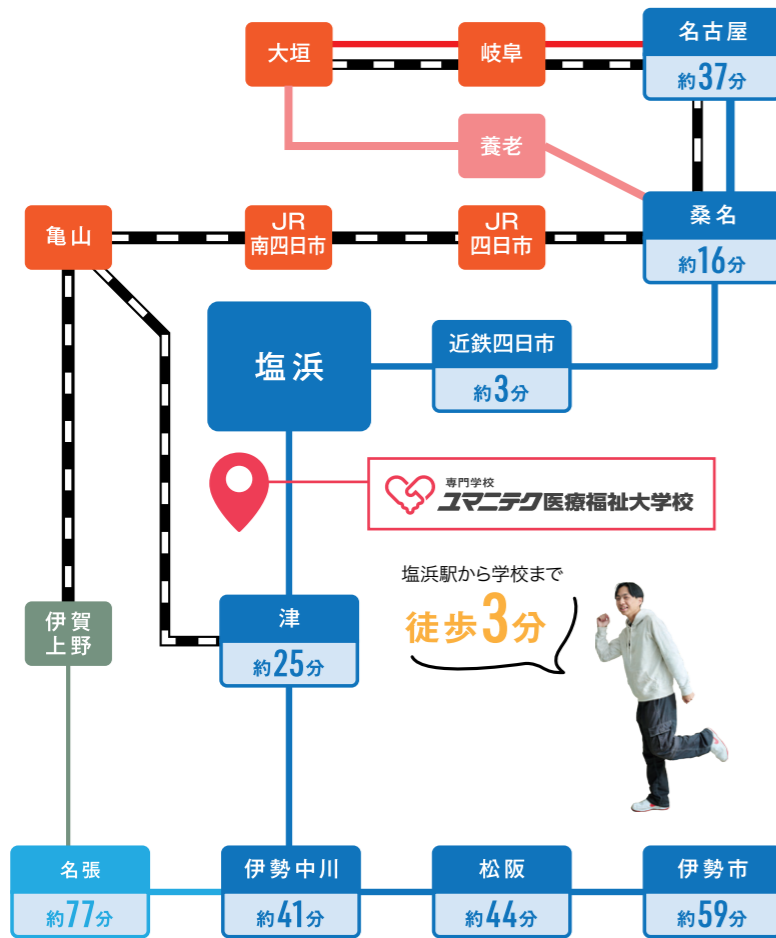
大垣

岐阜

名古屋
約37分

養老

亀山

JR
南四日市

JR
四日市

桑名
約16分

塩浜

近鉄四日市
約3分

専門学校
ユマニテク医療福祉大学校

塩浜駅から学校まで
徒歩3分

伊賀
上野

津
約25分

名張
約77分

伊勢中川
約41分

松阪
約44分

伊勢市
約59分